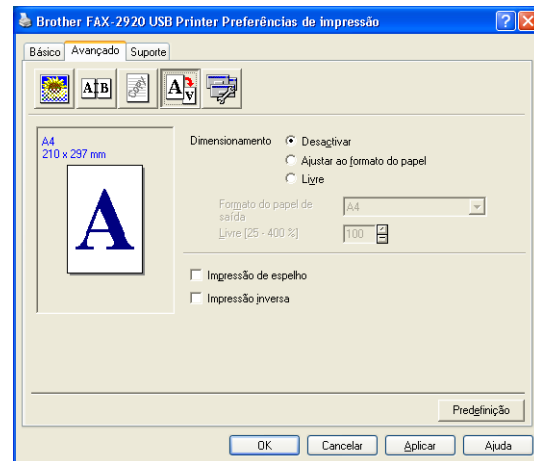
Brother FAX-2920 USB Printer Preferências de impressão

Básico Avançado Suporte

A4
210 x 297 mm

A

Dimensionamento
Desactivar
Ajustar ao formato do papel
Livre

Formato do papel de saída
A4
Livre [25 - 400 %]
100

Impressão de espelho
Impressão inversa

Predefinição

OK Cancelar Aplicar Ajuda